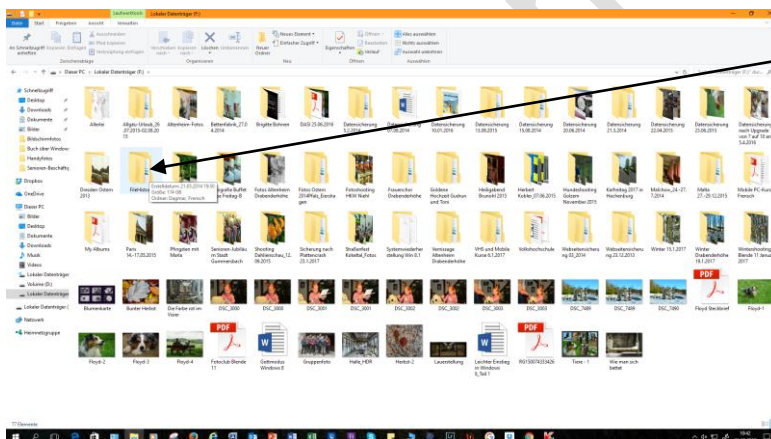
Laufwerktools Lokaler Datenträger (F:)

Datei Start Freigeben Ansicht Verwalten

An Schnellzugriff anheften Kopieren Einfügen Ausschneiden Pfad kopieren Verknüpfung einfügen Zwischenablage Verschieben nach Kopieren nach Löschen Umbenennen Organisieren Neuer Ordner Neues Element Einfacher Zugriff Neu Eigenschaften Öffnen Bearbeiten Verlauf Öffnen Alles auswählen Nichts auswählen Auswahl umkehren Auswählen

Dieser PC > Lokaler Datenträger (F:)

Schnellzugriff
Desktop
Downloads
Dokumente
Bilder
Bildschirmfotos
Buch über Windows
Handyfotos
Senioren-Beschäftig
Dropbox
OneDrive
Dieser PC
Bilder
Desktop
Dokumente
Downloads
Musik
Videos
Lokaler Datenträger
Volume (D:)
Lokaler Datenträger
Lokaler Datenträger (F:)
Netzwerk
Heimnetzgruppe

Allerlei
Allgäu-Urlaub_26.07.2015-02.08.2015
Altenheim-Fotos
Bettenfahrt_27.04.2014
Brigitte Brinnen
DUO 25.09.2016
Datensicherung 5.2.2016
Datensicherung 07.09.2014
Datensicherung 10.01.2016
Datensicherung 13.09.2015
Datensicherung 19.08.2014
Datensicherung 20.08.2014
Datensicherung 21.3.2014
Datensicherung 22.06.2015
Datensicherung 23.06.2015
Datensicherung nach Upgrade von 7 auf 10 am 5.6.2016
Dresden Ostern 2013
Fotos Altenheim Drabenderhöhe
Fotos Ostern 2014Palz_Berchtesgaden
Fotoshooting HKW Wahl
Frauenchor Drabenderhöhe
Goldene Hochzeit Gudrun und Toni
Heiligabend Brunnhill 2013
Herbert Kebler_07.06.2015
Hundeschulung Golzem November 2015
Karfreitag 2017 in Hochenburg
Malchow_24.-27.7.2014
Malta 27.-29.12.2015
Mobile PC-Kurs Frensch
My Albums
Paris 14.-17.05.2015
Pfingsten mit Malte
Senioren-Jubiläum Stadt Gummersbach
Shooting Dahlienschau_12.09.2015
Sicherung nach Plattencrash 23.1.2017
Straßenfest Kotelbal_Fotos
Systemwiederherstellung Win 8.1
Vernissage Altenheim Drabenderhöhe
VHS und Mobile Kurse 6.1.2017
Volkshochschule
Websitesicherung 03_2014
Websitesicherung 23.12.2013
Winter 15.1.2017
Winter Drabenderhöhe 19.1.2017
Wintershooting Blende 11 Januar 2017
Änderungsdatum: 21.03.2014 19:36
Größe: 174 GB
Ordner: Diaginal, Frensch
Blumenkarte
Bunter Herbst
Die Farbe vor im Visier
DSC_0000
DSC_0000
DSC_0001
DSC_0001
DSC_0002
DSC_0002
DSC_0003
DSC_7489
DSC_7489
DSC_7490
Flyer Steckbrief
Floyd-1
Floyd-2
Floyd-3
Floyd-4
Fotoclub Blende 11
Gottesdienst Windows 8
Gruppenfoto
Halle_HDR
Herbst-2
Lauenstellung
Leichter Einstieg in Windows 8_Teil 1
RG150074333426
Tiere - 1
Wie man sich bettet
PDF
PDF
PDF

77 Elemente